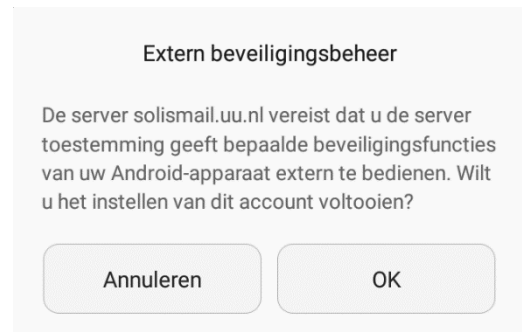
Extern beveiligingsbeheer

De server solismail.uu.nl vereist dat u de server toestemming geeft bepaalde beveiligingsfuncties van uw Android-apparaat extern te bedienen. Wilt u het instellen van dit account voltooien?

Annuleren

OK